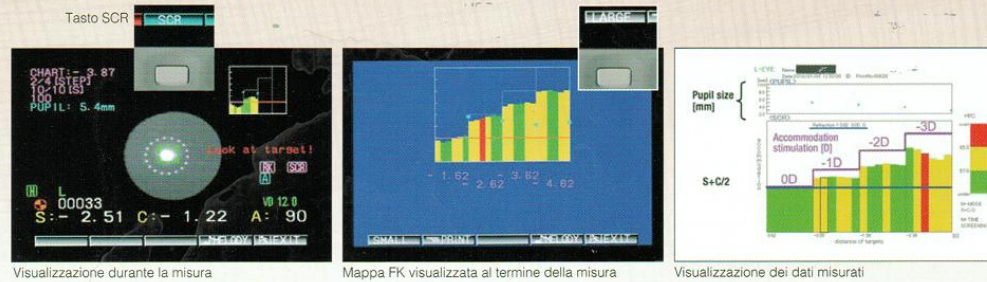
Tasto SCR

SCR

CHART:- 3.87
2/4[STEP]
10/10[S]
100
PUPIL: 5.4mm

Look at target!

H L
00033
S:- 2.51 C:- 1.22 A: 90
VD 12.0

Visualizzazione durante la misura

LARGE

- 1.62 - 3.62
- 2.62 - 4.62

SMALL PRINT

Mappa FK visualizzata al termine della misura

L-EYE

Pupil size [mm]

Accommodation stimulation [D]

0D
-1D
-2D
-3D

S+C/2

distance of targets

Visualizzazione dei dati misurati